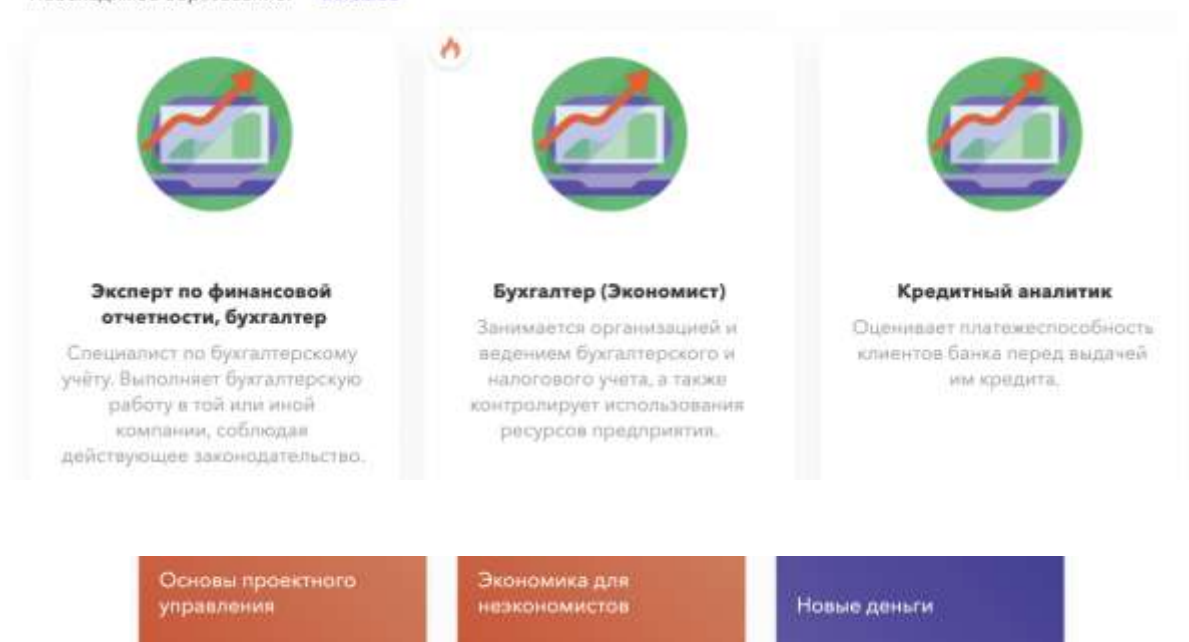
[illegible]

Эксперт по финансовой отчетности, бухгалтер

Специалист по бухгалтерскому учёту. Выполняет бухгалтерскую работу в той или иной компании, соблюдая действующее законодательство.

Бухгалтер (Экономист)

Занимается организацией и ведением бухгалтерского и налогового учета, а также контролирует использования ресурсов предприятия.

Кредитный аналитик

Оценивает платежеспособность клиентов банка перед выдачей им кредита.

Основы проектного управления

Экономика для неэкономистов

Новые деньги